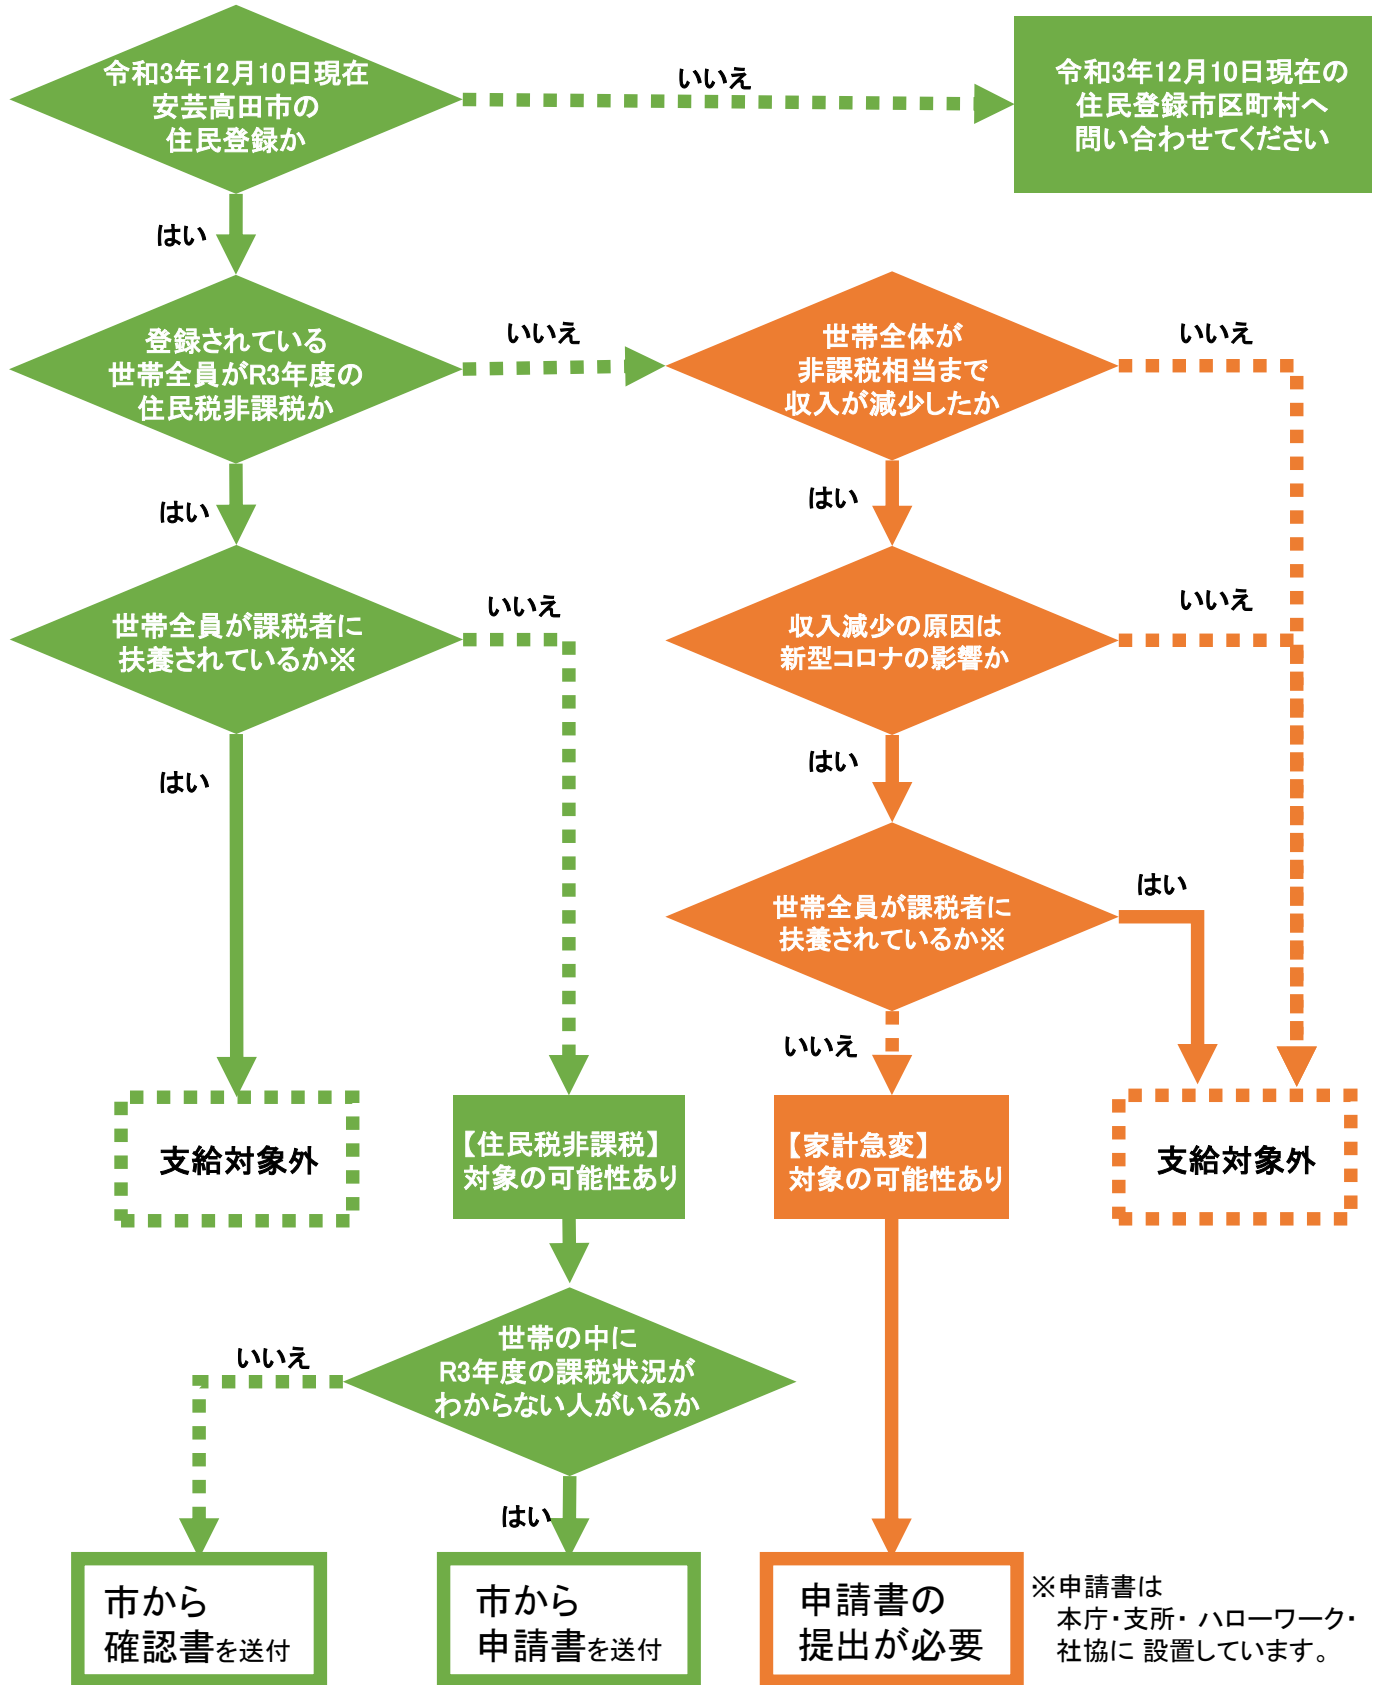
令和3年12月10日現在
安芸高田市の
住民登録か

いいえ

令和3年12月10日現在の
住民登録市区町村へ
問い合わせてください

はい

登録されている
世帯全員がR3年度の
住民税非課税か

いいえ

世帯全体が
非課税相当まで
収入が減少したか

いいえ

はい

はい

世帯全員が課税者に
扶養されているか※

いいえ

収入減少の原因は
新型コロナの影響か

いいえ

はい

はい

世帯全員が課税者に
扶養されているか※

はい

いいえ

支給対象外

【住民税非課税】
対象の可能性あり

【家計急変】
対象の可能性あり

支給対象外

世帯の中に
R3年度の課税状況が
わからない人がいるか

いいえ

はい

市から
確認書を送付

市から
申請書を送付

申請書の
提出が必要

※申請書は
本庁・支所・ハローワーク・
社協に 設置しています。